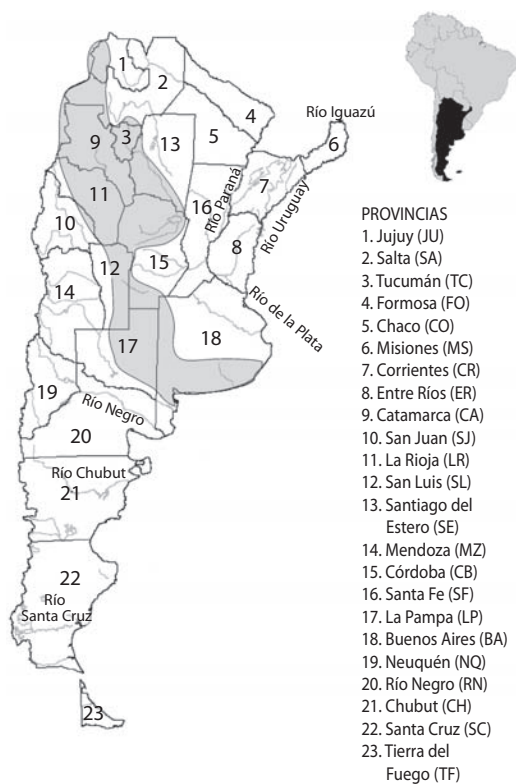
1
2
4
Río Iguazú
6
5
13
9
3
7
11
16
Río Paraná
Río Uruguay
10
8
12
15
14
Río de la Plata
18
17
19
Río Negro
20
Río Chubut
21
22
Río
Santa Cruz
23

PROVINCIAS
1. Jujuy (JU)
2. Salta (SA)
3. Tucumán (TC)
4. Formosa (FO)
5. Chaco (CO)
6. Misiones (MS)
7. Corrientes (CR)
8. Entre Ríos (ER)
9. Catamarca (CA)
10. San Juan (SJ)
11. La Rioja (LR)
12. San Luis (SL)
13. Santiago del Estero (SE)
14. Mendoza (MZ)
15. Córdoba (CB)
16. Santa Fe (SF)
17. La Pampa (LP)
18. Buenos Aires (BA)
19. Neuquén (NQ)
20. Río Negro (RN)
21. Chubut (CH)
22. Santa Cruz (SC)
23. Tierra del Fuego (TF)